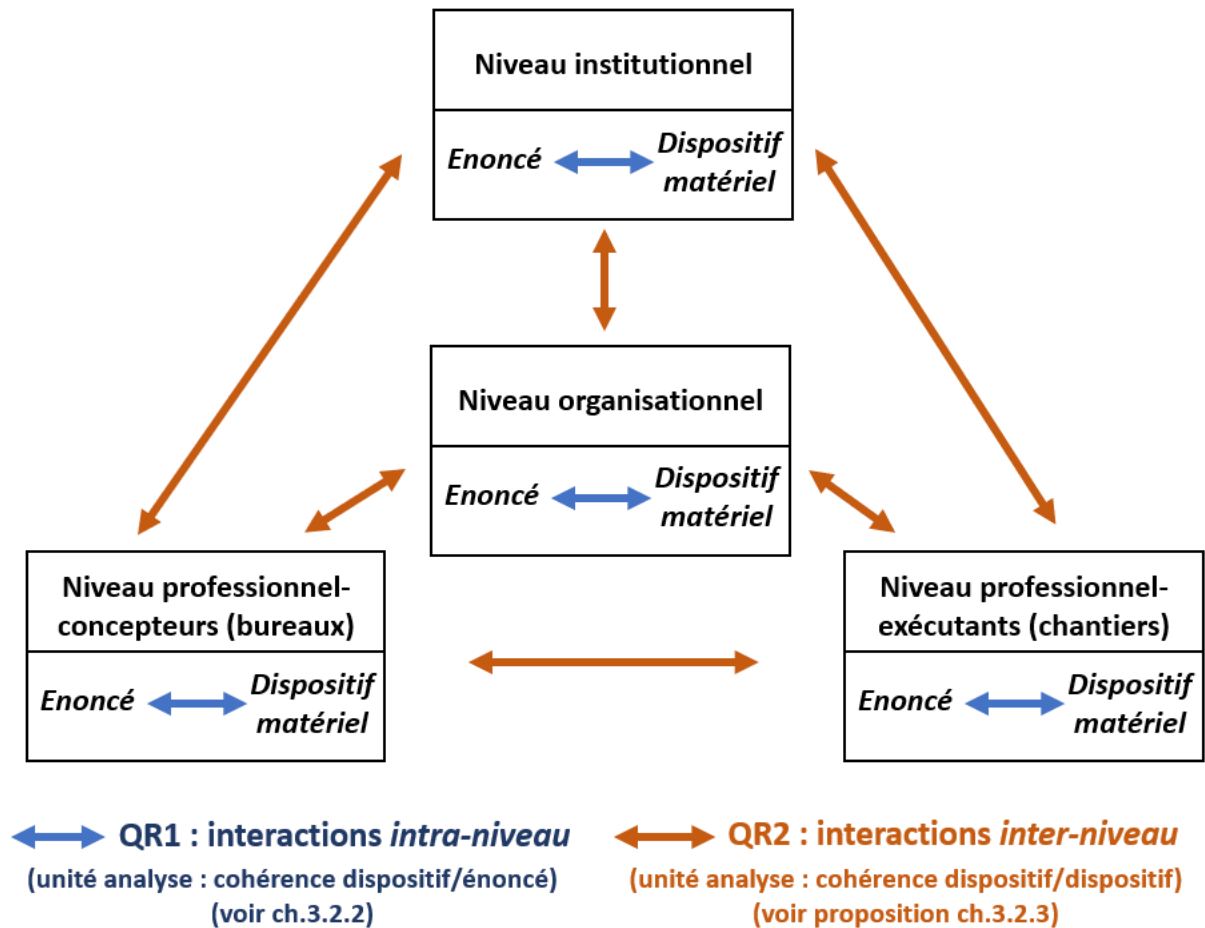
Niveau institutionnel

Enoncé Dispositif matériel

Niveau organisationnel

Enoncé Dispositif matériel

Niveau professionnel-concepteurs (bureaux)

Enoncé Dispositif matériel

Niveau professionnel-exécutants (chantiers)

Enoncé Dispositif matériel

QR1 : interactions intra-niveau
(unité analyse : cohérence dispositif/énoncé)
(voir ch.3.2.2)

QR2 : interactions inter-niveau
(unité analyse : cohérence dispositif/dispositif)
(voir proposition ch.3.2.3)